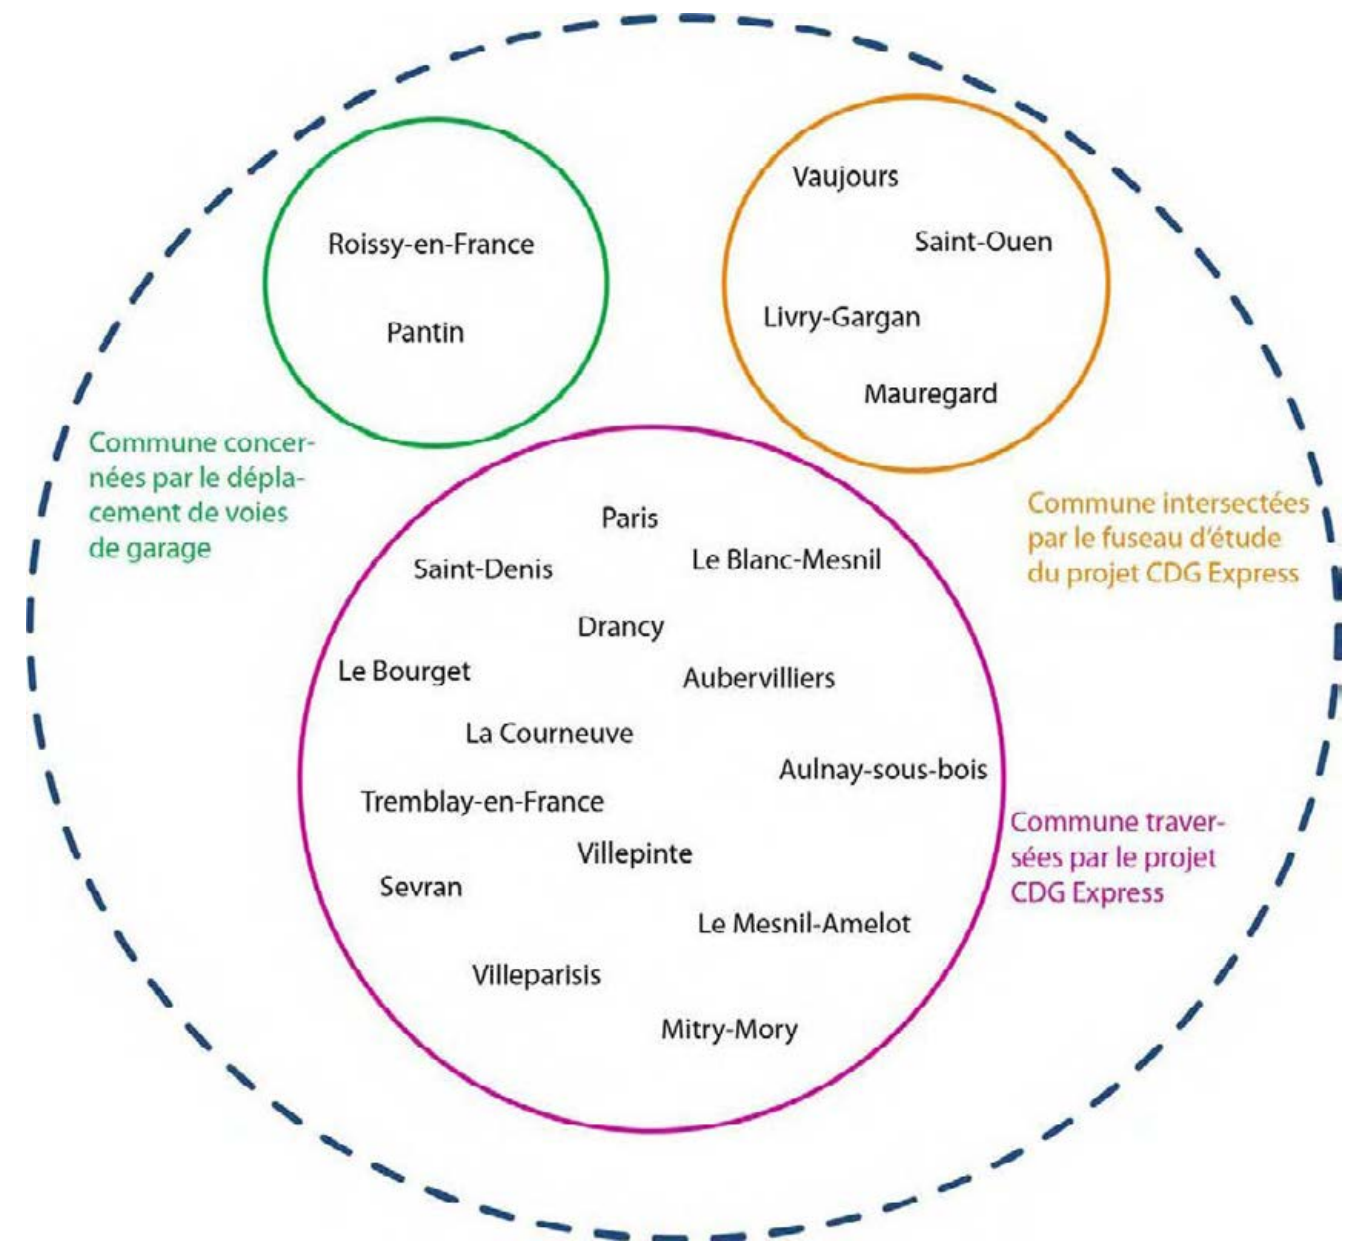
Roissy-en-France

Pantin

Vaujours

Saint-Ouen

Livry-Gargan

Mauregard

Commune concernées par le déplacement de voies de garage

Paris

Saint-Denis

Le Blanc-Mesnil

Drancy

Le Bourget

Aubervilliers

La Courneuve

Aulnay-sous-bois

Tremblay-en-France

Villepinte

Sevran

Le Mesnil-Amelot

Villeparisis

Mitry-Mory

Commune intersectées par le fuseau d'étude du projet CDG Express

Commune traversées par le projet CDG Express